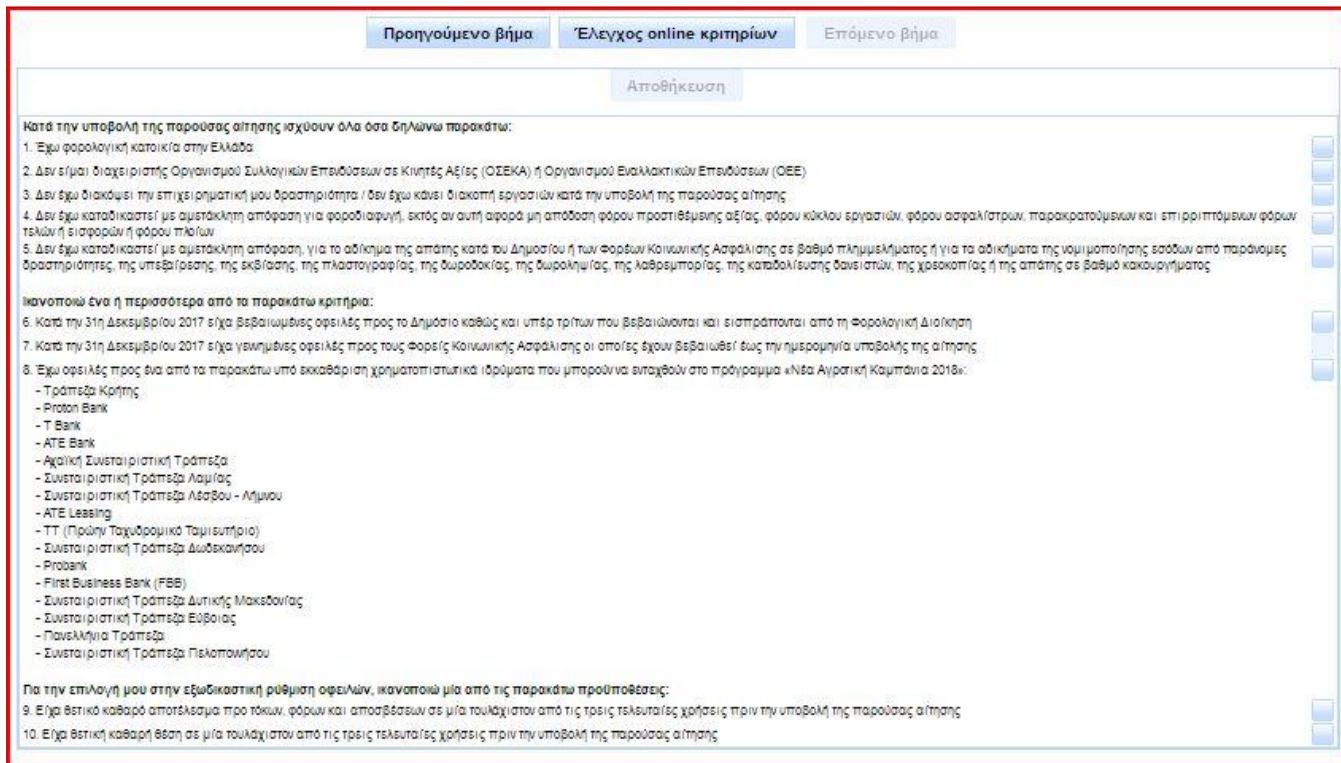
Προηγούμενο βήμα | Έλεγχος online κριτηρίων | Επόμενο βήμα

Αποθήκευση

Κατά την υποβολή της παρούσας αίτησης ισχύουν όλα όσα δηλώνω παρακάτω:

1. Έχω φορολογική κατοικία στην Ελλάδα

2. Δεν είμαι διαχειριστής Οργανισμού Συλλογικών Επενδύσεων σε Κινητές Αξίες (ΟΣΕΚΑ) ή Οργανισμού Εναλλακτικών Επενδύσεων (ΟΕΕ)

3. Δεν έχω διακόψει την επιχειρηματική μου δραστηριότητα / δεν έχω κάνει διακοπή εργασιών κατά την υποβολή της παρούσας αίτησης

4. Δεν έχω καταδικαστεί με αμετάκλητη απόφαση για φοροδιαφυγή, εκτός αν αυτή αφορά μη απόδοση φόρου προστιθέμενης αξίας, φόρου κύκλου εργασιών, φόρου ασφαλίστρων, παρακρατούμενων και επιρριπτόμενων φόρων τελών ή εισφορών ή φόρου πλοίων

5. Δεν έχω καταδικαστεί με αμετάκλητη απόφαση, για το αδίκημα της απάτης κατά του Δημοσίου ή των Φορέων Κοινωνικής Ασφάλισης σε βαθμό πλημμελήματος ή για τα αδικήματα της νομιμοποίησης εσόδων από παράνομες δραστηριότητες, της υπεξαίρεσης, της εκβίασης, της πλαστογραφίας, της δωροδοκίας, της δωροληψίας, της λαθρεμπορίας, της καταδολίευσης δανειστών, της χρεοκοπίας ή της απάτης σε βαθμό κακουργήματος

Ικανοποιώ ένα ή περισσότερα από τα παρακάτω κριτήρια:

6. Κατά την 31η Δεκεμβρίου 2017 είχα βεβαιωμένες οφειλές προς το Δημόσιο καθώς και υπέρ τρίτων που βεβαιώνονται και εισπράττονται από τη Φορολογική Διοίκηση

7. Κατά την 31η Δεκεμβρίου 2017 είχα γεννημένες οφειλές προς τους Φορείς Κοινωνικής Ασφάλισης οι οποίες έχουν βεβαιωθεί έως την ημερομηνία υποβολής της αίτησης

8. Έχω οφειλές προς ένα από τα παρακάτω υπό εκκαθάριση χρηματοπιστωτικά ιδρύματα που μπορούν να ενταχθούν στο πρόγραμμα «Νέα Αγροτική Καμπάνια 2018»:
- Τράπεζα Κρήτης
- Proton Bank
- T Bank
- ATE Bank
- Αχαϊκή Συνεταιριστική Τράπεζα
- Συνεταιριστική Τράπεζα Λαμίας
- Συνεταιριστική Τράπεζα Λέσβου - Λήμνου
- ATE Leasing
- ΤΤ (Πρώην Ταχυδρομικό Ταμιευτήριο)
- Συνεταιριστική Τράπεζα Δωδεκανήσου
- Probank
- First Business Bank (FBB)
- Συνεταιριστική Τράπεζα Δυτικής Μακεδονίας
- Συνεταιριστική Τράπεζα Εύβοιας
- Πανελλήνια Τράπεζα
- Συνεταιριστική Τράπεζα Πελοποννήσου

Για την επιλογή μου στην εξωδικαστική ρύθμιση οφειλών, ικανοποιώ μία από τις παρακάτω προϋποθέσεις:

9. Είχα θετικό καθαρό αποτέλεσμα προ τόκων, φόρων και αποσβέσεων σε μία τουλάχιστον από τις τρεις τελευταίες χρήσεις πριν την υποβολή της παρούσας αίτησης

10. Είχα θετική καθαρή θέση σε μία τουλάχιστον από τις τρεις τελευταίες χρήσεις πριν την υποβολή της παρούσας αίτησης